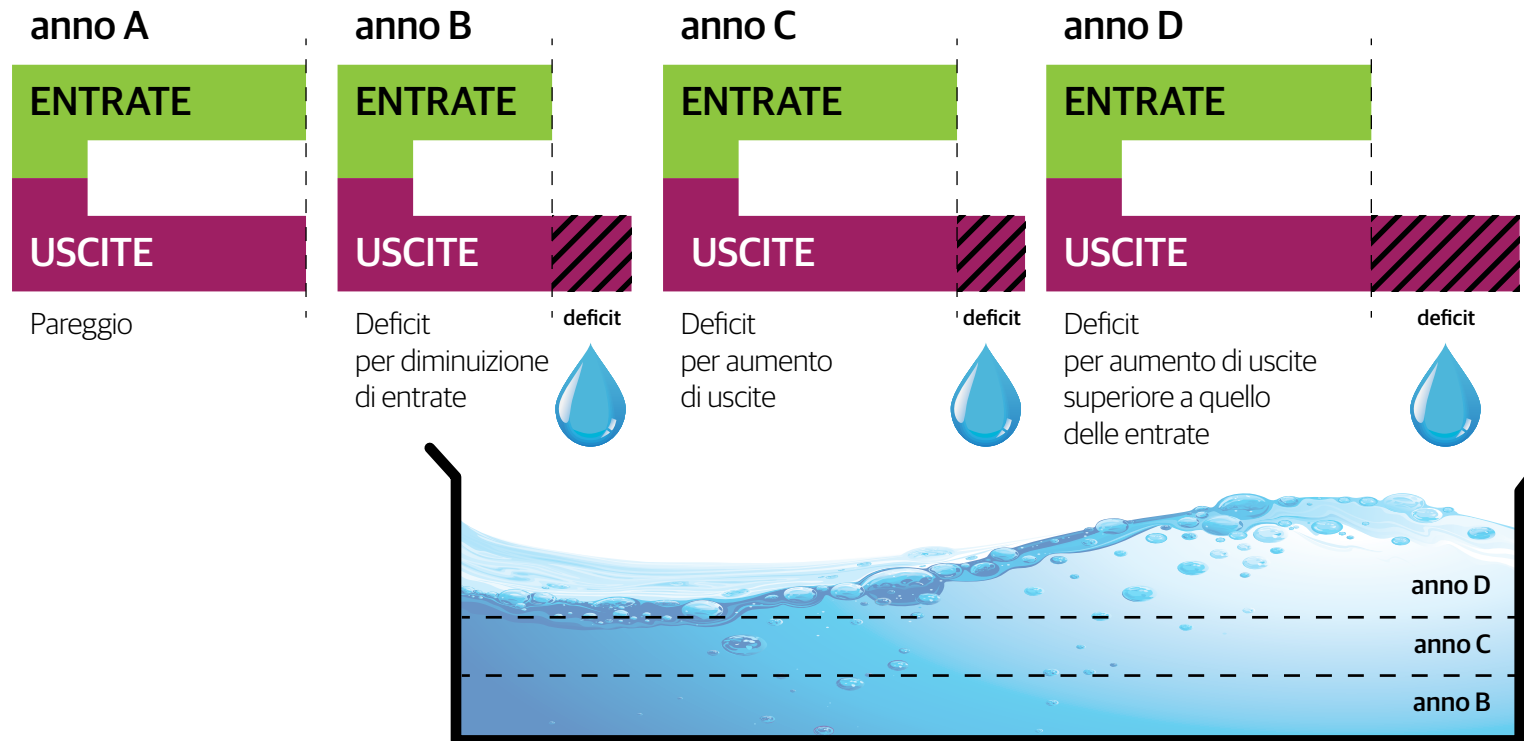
anno A

ENTRATE

USCITE

Pareggio

anno B

ENTRATE

USCITE

Deficit
per diminuizione
di entrate

deficit

anno C

ENTRATE

USCITE

Deficit
per aumento
di uscite

deficit

anno D

ENTRATE

USCITE

Deficit
per aumento di uscite
superiore a quello
delle entrate

deficit

anno D

anno C

anno B